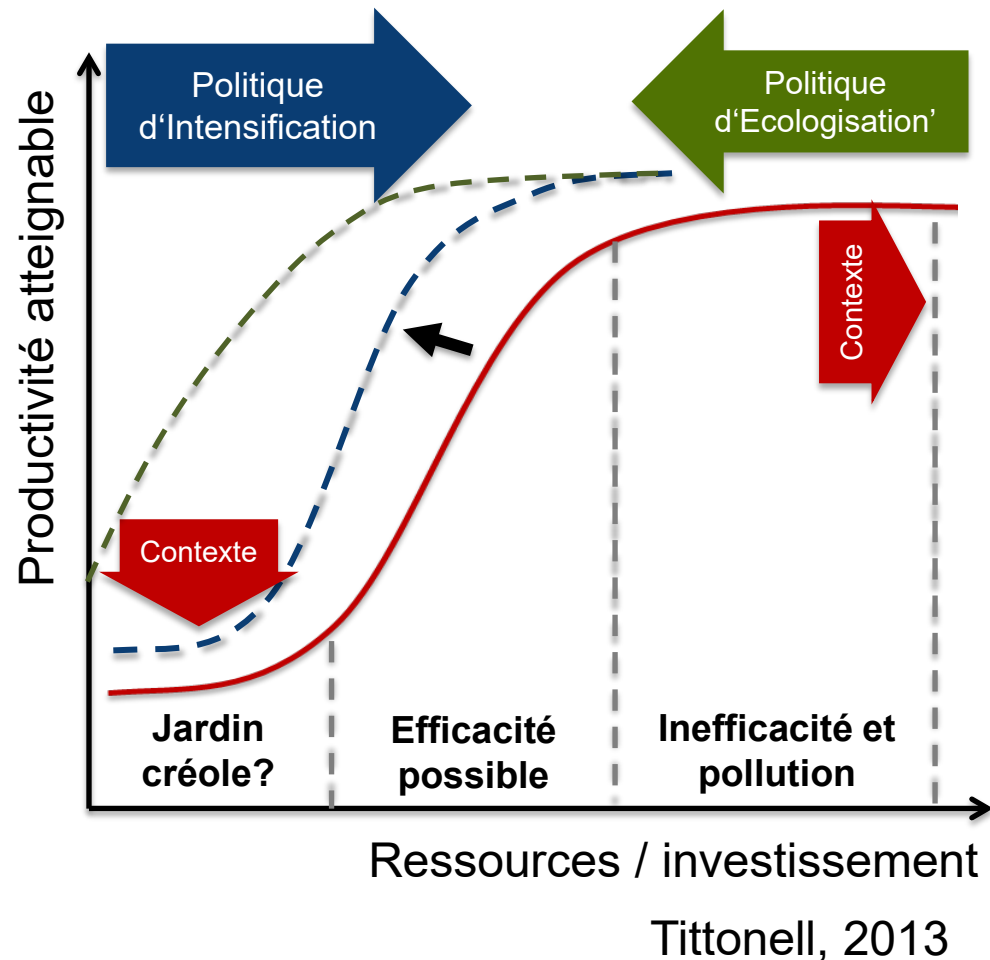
Politique d'Intensification

Politique d'Ecologisation'

Productivité atteignable

Contexte

Contexte

Jardin créole?

Efficacité possible

Inefficacité et pollution

Ressources / investissement

Tittonell, 2013